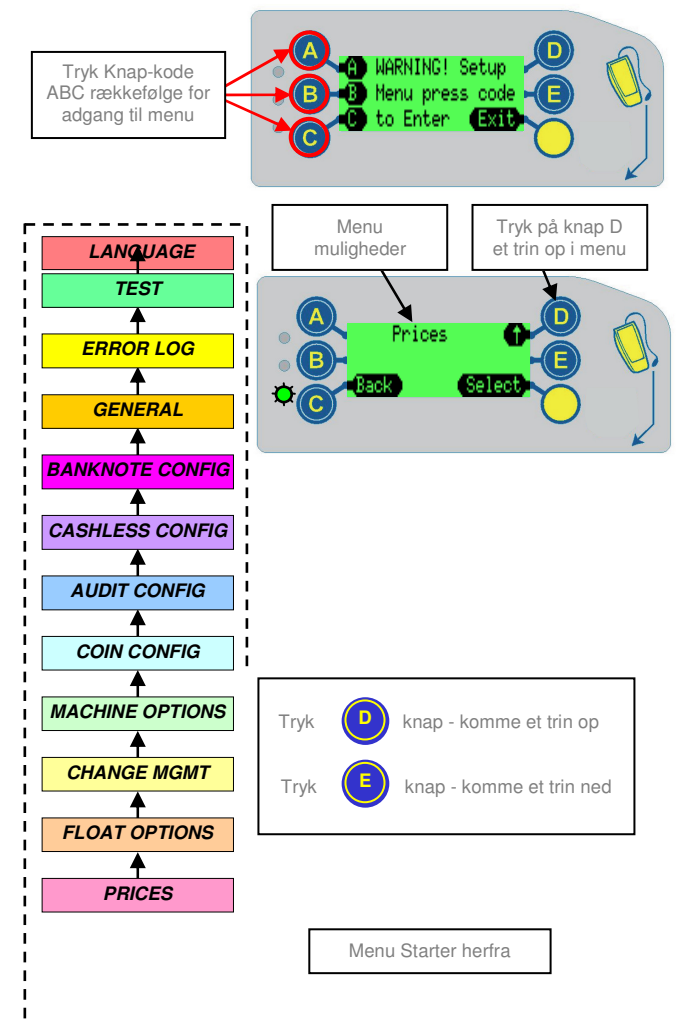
Tryk Knap-kode ABC rækkefølge for adgang til menu

A
B
C
A WARNING! Setup
B Menu press code
C to Enter Exit
D
E

Menu muligheder

Tryk på knap D et trin op i menu

A
B
C
Prices
Back
Select
D
E

LANGUAGE
TEST
ERROR LOG
GENERAL
BANKNOTE CONFIG
CASHLESS CONFIG
AUDIT CONFIG
COIN CONFIG
MACHINE OPTIONS
CHANGE MGMT
FLOAT OPTIONS
PRICES

Tryk D knap - komme et trin op
Tryk E knap - komme et trin ned

Menu Starter herfra